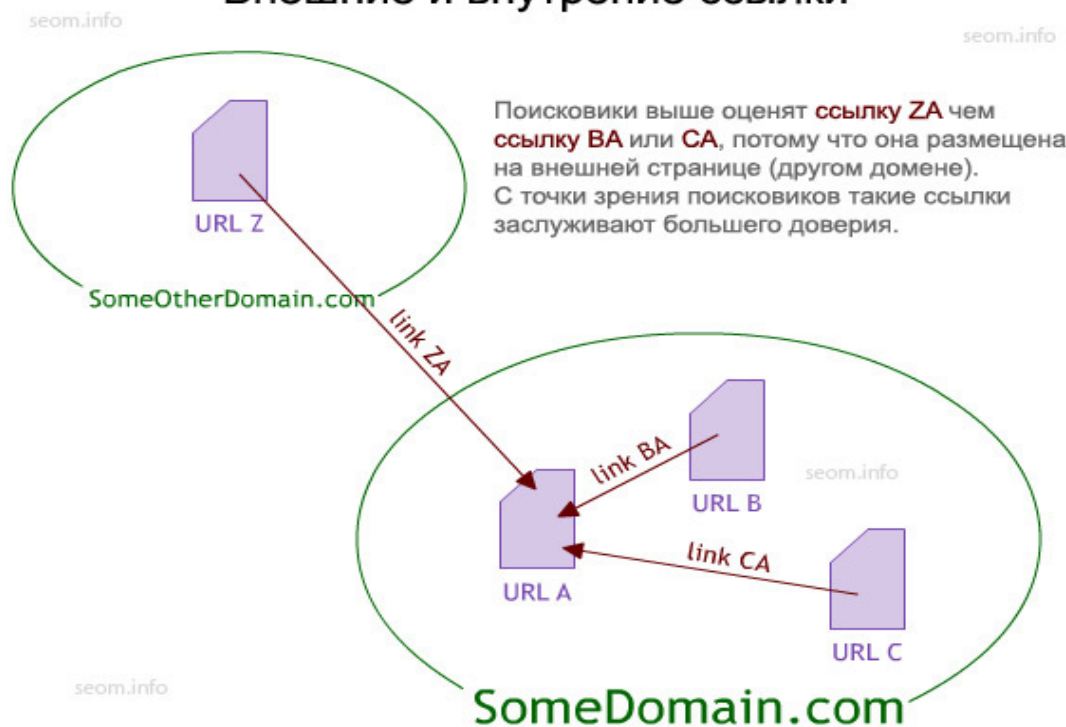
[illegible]

seom.info

seom.info

Поисковики выше оценят ссылку ZA чем ссылку BA или CA, потому что она размещена на внешней странице (другом домене). С точки зрения поисковиков такие ссылки заслуживают большего доверия.

URL Z

SomeOtherDomain.com

link ZA

link BA

URL B

seom.info

link CA

URL A

URL C

seom.info

SomeDomain.com